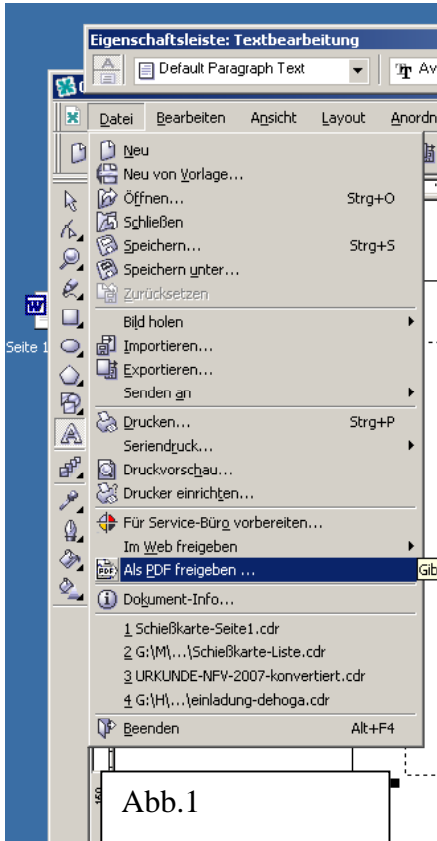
Eigenschaftsleiste: Textbearbeitung

Default Paragraph Text

Av

Datei Bearbeiten Ansicht Layout Anordn

Seite 1

Neu
Neu von Vorlage...
Öffnen... Strg+O
Schließen
Speichern... Strg+S
Speichern unter...
Zurücksetzen
Bild holen
Importieren...
Exportieren...
Senden an
Drucken... Strg+P
Seriendruck...
Druckvorschau...
Drucker einrichten...
Für Service-Büro vorbereiten...
Im Web freigeben
Als PDF freigeben ...
Dokument-Info...
1 Schießkarte-Seite1.cdr
2 G:\M\...\Schießkarte-Liste.cdr
3 URKUNDE-NFV-2007-konvertiert.cdr
4 G:\H\...\einladung-dehoga.cdr
Beenden Alt+F4

Gib

160

Abb.1